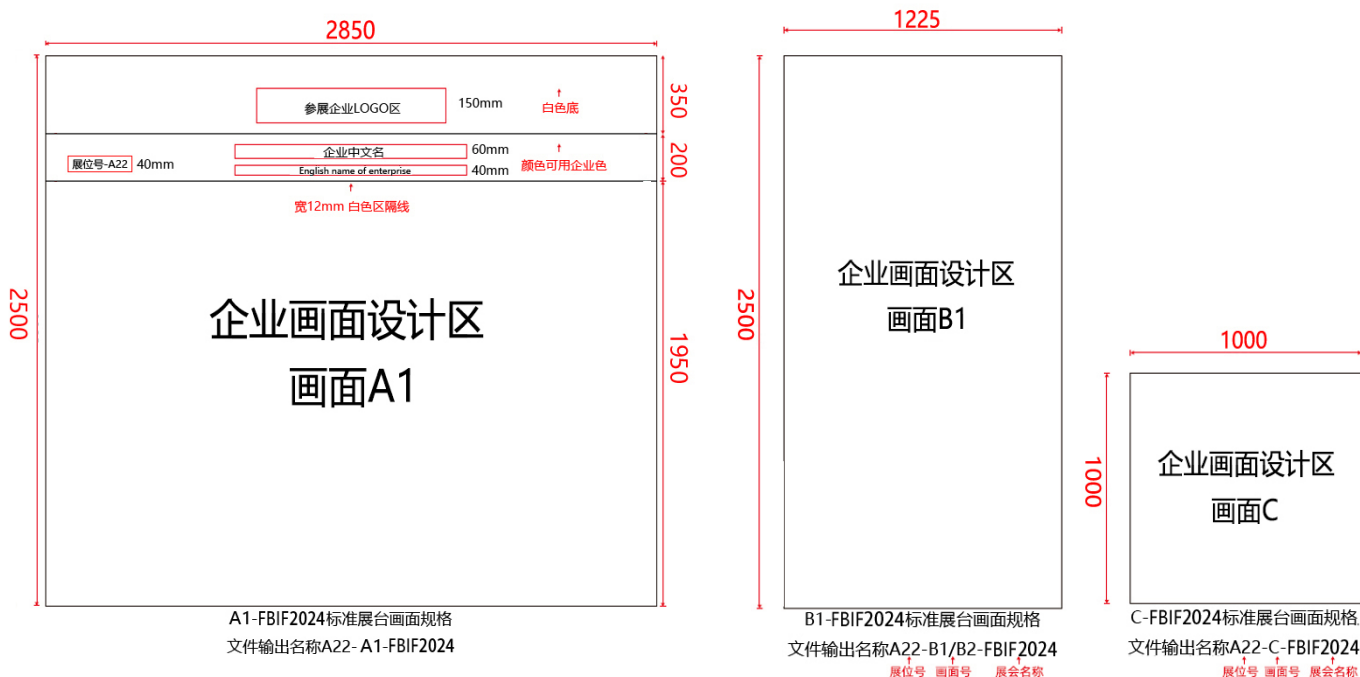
2850

参展企业LOGO区 150mm 白色底

350

展位号-A22 40mm

企业中文名 60mm

English name of enterprise 40mm

颜色可用企业色

200

宽12mm 白色区隔线

2500

企业画面设计区
画面A1

1950

A1-FBIF2024标准展台画面规格
文件输出名称A22- A1-FBIF2024

1225

2500

企业画面设计区
画面B1

B1-FBIF2024标准展台画面规格
文件输出名称A22-B1/B2-FBIF2024
展位号 画面号 展会名称

1000

1000

企业画面设计区
画面C

C-FBIF2024标准展台画面规格
文件输出名称A22-C-FBIF2024
展位号 画面号 展会名称